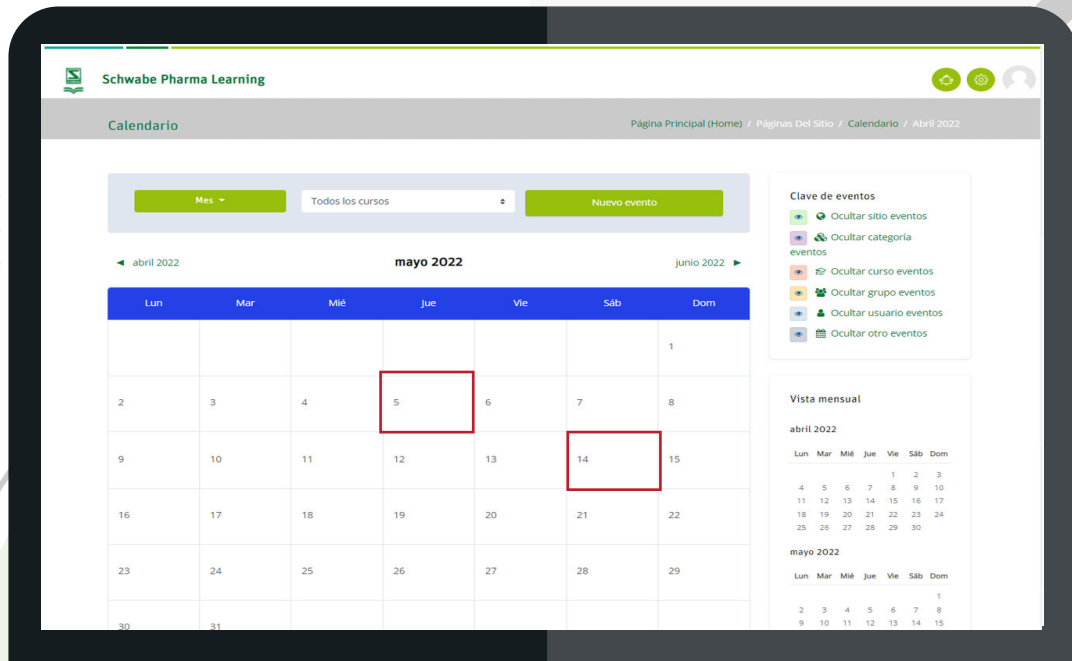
Schwabe Pharma Learning

Calendario

Página Principal (Home) / Páginas Del Sitio / Calendario / Abril 2022

Mes ▾ | Todos los cursos | Nuevo evento

◄ abril 2022 | mayo 2022 | junio 2022 ►

| Lun | Mar | Mié | Jue | Vie | Sáb | Dom |
|---|---|---|---|---|---|---|
| | | | | | | 1 |
| 2 | 3 | 4 | 5 | 6 | 7 | 8 |
| 9 | 10 | 11 | 12 | 13 | 14 | 15 |
| 16 | 17 | 18 | 19 | 20 | 21 | 22 |
| 23 | 24 | 25 | 26 | 27 | 28 | 29 |
| 30 | 31 | | | | | |

Clave de eventos
Ocultar sitio eventos
Ocultar categoría eventos
Ocultar curso eventos
Ocultar grupo eventos
Ocultar usuario eventos
Ocultar otro eventos

Vista mensual

abril 2022

| Lun | Mar | Mié | Jue | Vie | Sáb | Dom |
|---|---|---|---|---|---|---|
| | | | | 1 | 2 | 3 |
| 4 | 5 | 6 | 7 | 8 | 9 | 10 |
| 11 | 12 | 13 | 14 | 15 | 16 | 17 |
| 18 | 19 | 20 | 21 | 22 | 23 | 24 |
| 25 | 26 | 27 | 28 | 29 | 30 | |

mayo 2022

| Lun | Mar | Mié | Jue | Vie | Sáb | Dom |
|---|---|---|---|---|---|---|
| | | | | | | 1 |
| 2 | 3 | 4 | 5 | 6 | 7 | 8 |
| 9 | 10 | 11 | 12 | 13 | 14 | 15 |